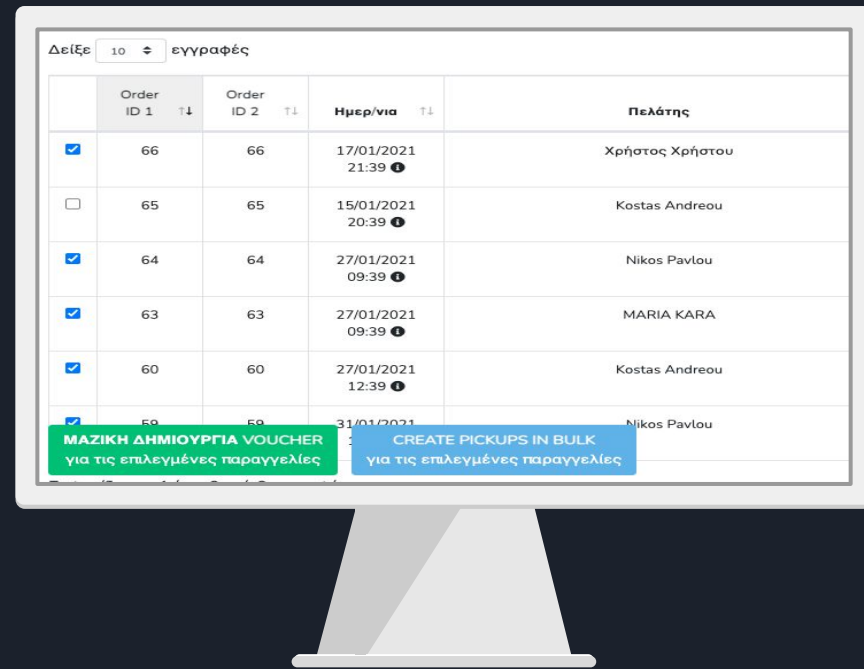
Δείξε 10 εγγραφές

| | Order ID 1 | Order ID 2 | Ημερ/νια | Πελάτης |
|---|---|---|---|---|
| ☑ | 66 | 66 | 17/01/2021 21:39 | Χρήστος Χρήστου |
| ☐ | 65 | 65 | 15/01/2021 20:39 | Kostas Andreou |
| ☑ | 64 | 64 | 27/01/2021 09:39 | Nikos Pavlou |
| ☑ | 63 | 63 | 27/01/2021 09:39 | MARIA KARA |
| ☑ | 60 | 60 | 27/01/2021 12:39 | Kostas Andreou |
| ☑ | 59 | 59 | 31/01/2021 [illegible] | Nikos Pavlou |

ΜΑΖΙΚΗ ΔΗΜΙΟΥΡΓΙΑ VOUCHER για τις επιλεγμένες παραγγελίες

CREATE PICKUPS IN BULK για τις επιλεγμένες παραγγελίες